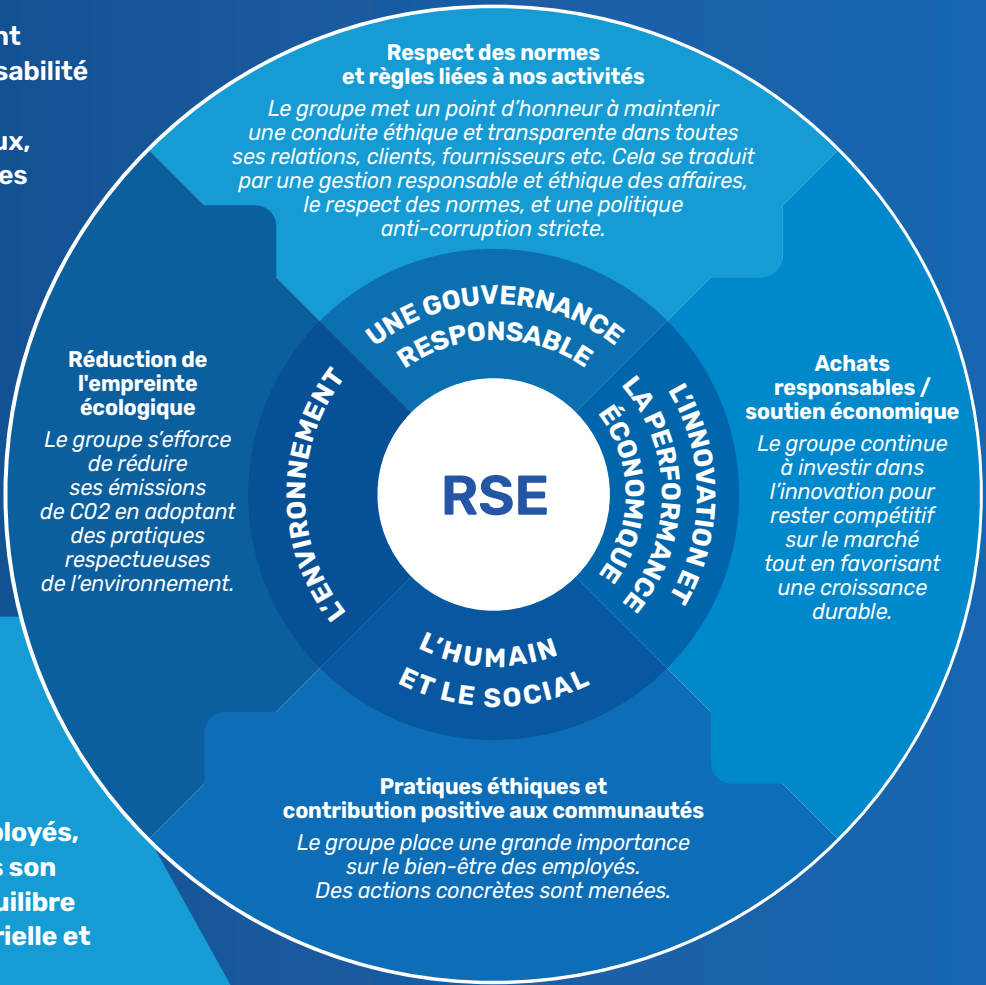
nt
sabilité

ux,
es

Respect des normes
et règles liées à nos activités

Le groupe met un point d'honneur à maintenir une conduite éthique et transparente dans toutes ses relations, clients, fournisseurs etc. Cela se traduit par une gestion responsable et éthique des affaires, le respect des normes, et une politique anti-corruption stricte.

Réduction de l'empreinte écologique

Le groupe s'efforce de réduire ses émissions de C02 en adoptant des pratiques respectueuses de l'environnement.

UNE GOUVERNANCE RESPONSABLE

L'ENVIRONNEMENT

RSE

L'INNOVATION ET LA PERFORMANCE ÉCONOMIQUE

L'HUMAIN ET LE SOCIAL

Achats responsables / soutien économique

Le groupe continue à investir dans l'innovation pour rester compétitif sur le marché tout en favorisant une croissance durable.

Pratiques éthiques et contribution positive aux communautés

Le groupe place une grande importance sur le bien-être des employés. Des actions concrètes sont menées.

loyés,
s son
uilibre
rielle et